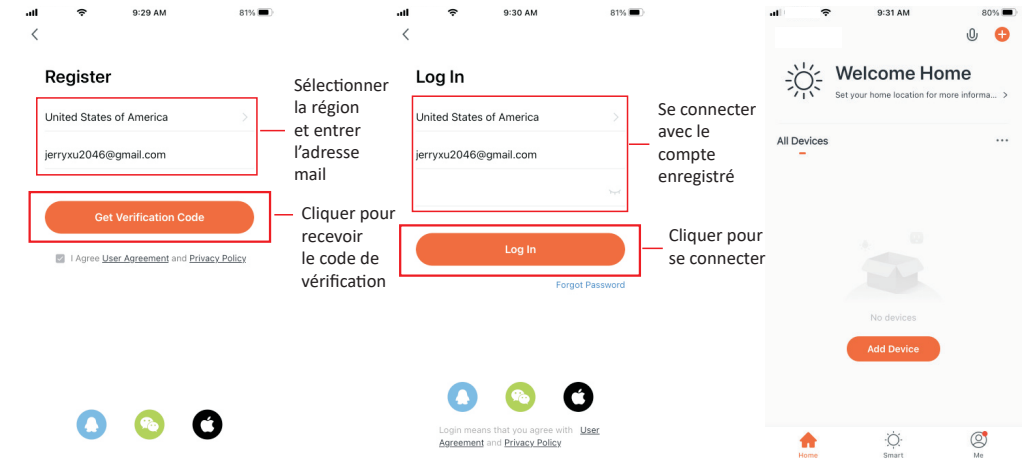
9:29 AM 81%

Register

United States of America

jerryxu2046@gmail.com

Sélectionner la région et entrer l'adresse mail

Get Verification Code

Cliquer pour recevoir le code de vérification

I Agree User Agreement and Privacy Policy

9:30 AM 81%

Log In

United States of America

jerryxu2046@gmail.com

Se connecter avec le compte enregistré

Log In

Cliquer pour se connecter

Forgot Password

Login means that you agree with User Agreement and Privacy Policy

9:31 AM 80%

Welcome Home

Set your home location for more informa...

All Devices

No devices

Add Device

Home Smart Me